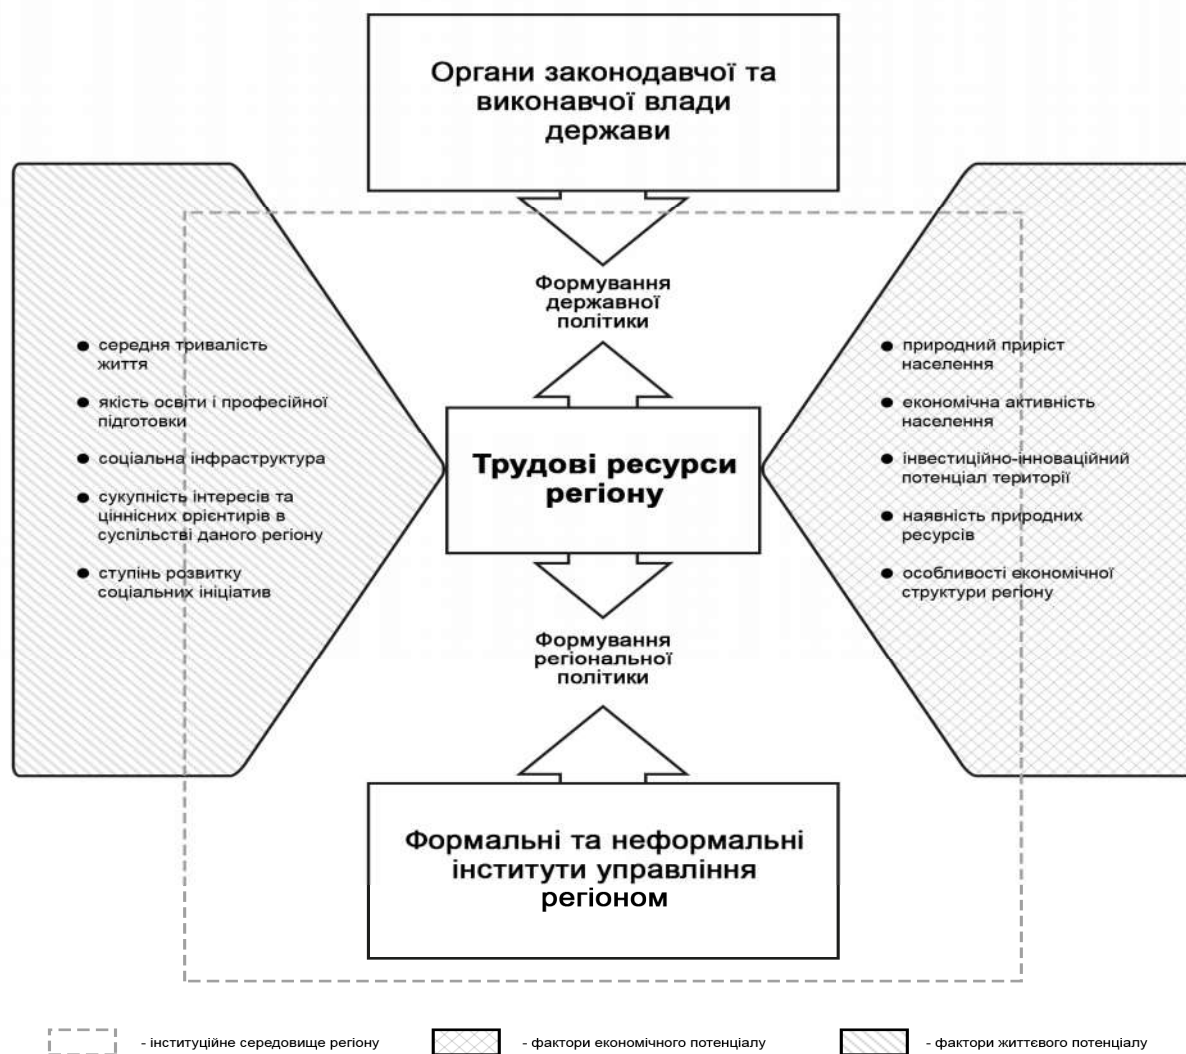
Органи законодавчої та виконавчої влади держави

Формування державної політики

- середня тривалість життя
- якість освіти і професійної підготовки
- соціальна інфраструктура
- сукупність інтересів та ціннісних орієнтирів в суспільстві даного регіону
- ступінь розвитку соціальних ініціатив

Трудові ресурси регіону

- природний приріст населення
- економічна активність населення
- інвестиційно-інноваційний потенціал території
- наявність природних ресурсів
- особливості економічної структури регіону

Формування регіональної політики

Формальні та неформальні інститути управління регіоном

- інституційне середовище регіону
- фактори економічного потенціалу
- фактори життєвого потенціалу